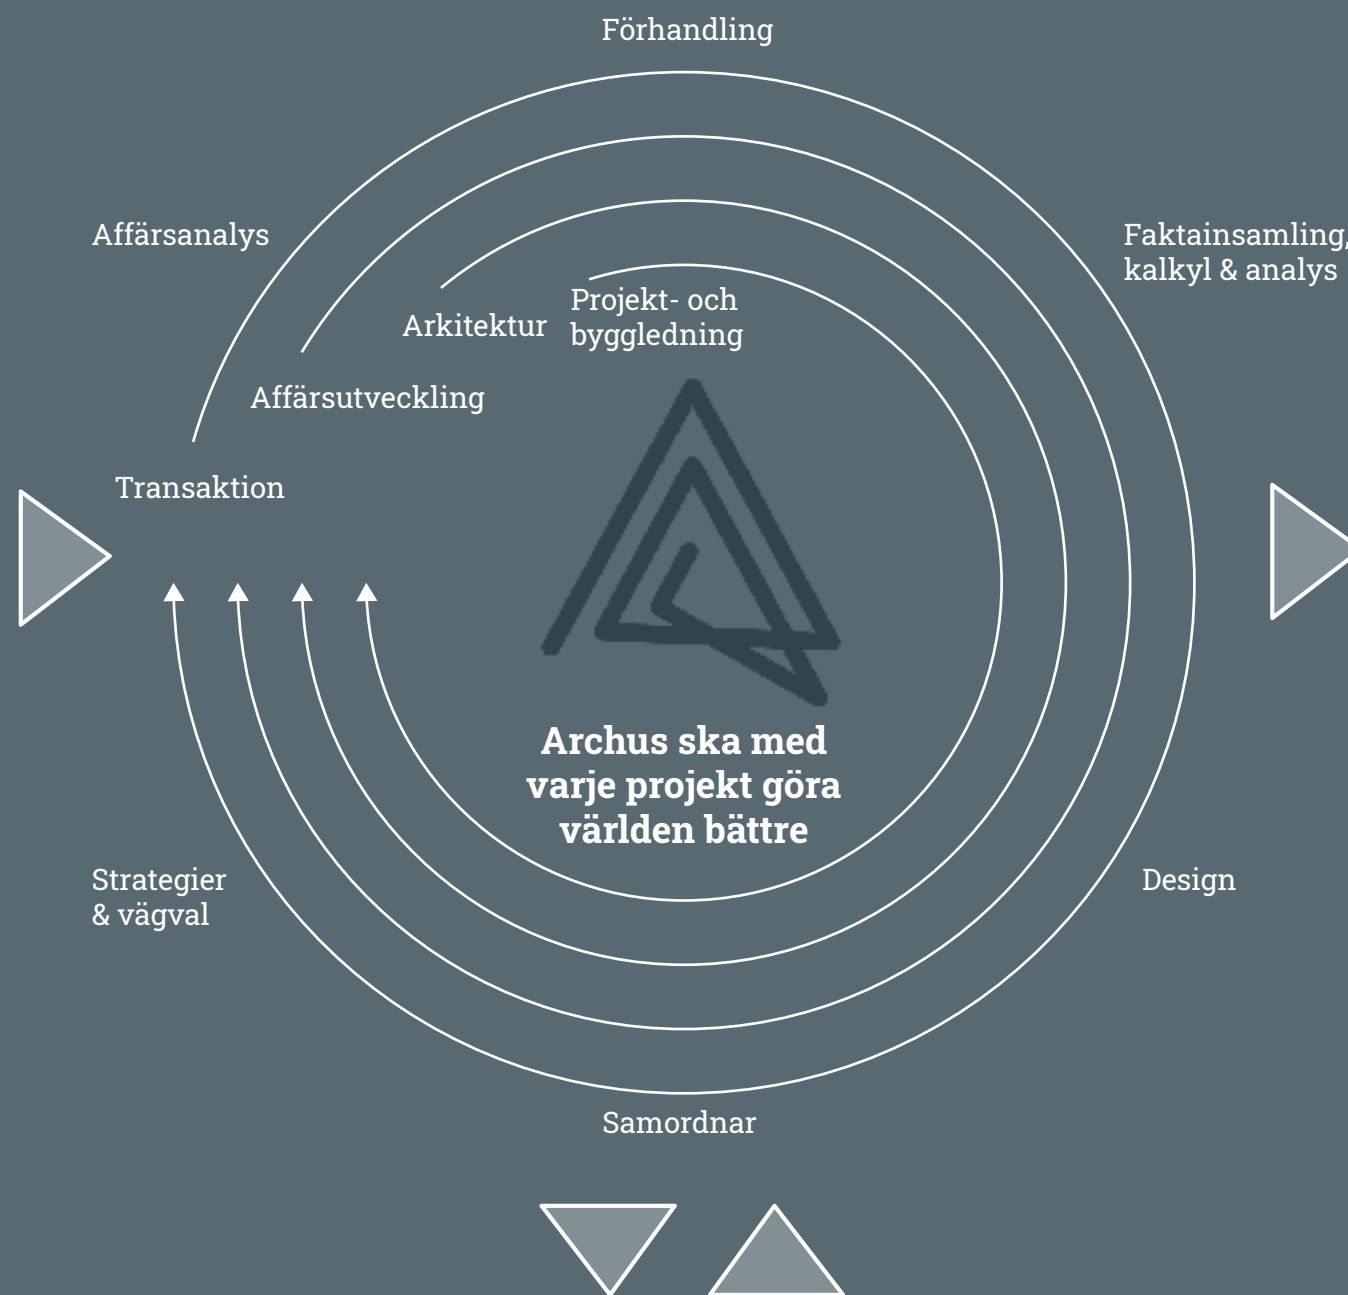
Förhandling

Affärsanalys

Faktainsamling, kalkyl & analys

Projekt- och byggledning

Arkitektur

Affärsutveckling

Transaktion

Archus ska med varje projekt göra världen bättre

Strategier & vägval

Design

Samordnar